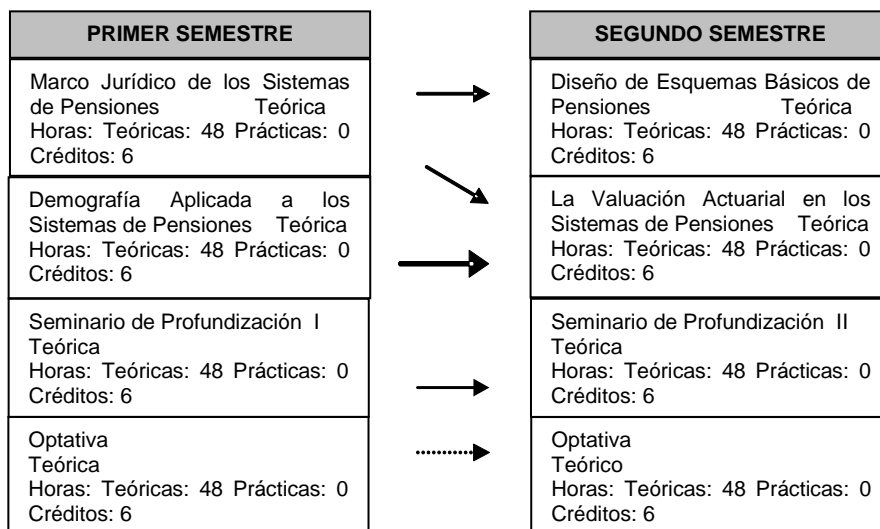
PRIMER SEMESTRE

Marco Jurídico de los Sistemas de Pensiones Teórica
Horas: Teóricas: 48 Prácticas: 0
Créditos: 6

Demografía Aplicada a los Sistemas de Pensiones Teórica
Horas: Teóricas: 48 Prácticas: 0
Créditos: 6

Seminario de Profundización I
Teórica
Horas: Teóricas: 48 Prácticas: 0
Créditos: 6

Optativa
Teórica
Horas: Teóricas: 48 Prácticas: 0
Créditos: 6

SEGUNDO SEMESTRE

Diseño de Esquemas Básicos de Pensiones Teórica
Horas: Teóricas: 48 Prácticas: 0
Créditos: 6

La Valuación Actuarial en los Sistemas de Pensiones Teórica
Horas: Teóricas: 48 Prácticas: 0
Créditos: 6

Seminario de Profundización II
Teórica
Horas: Teóricas: 48 Prácticas: 0
Créditos: 6

Optativa
Teórico
Horas: Teóricas: 48 Prácticas: 0
Créditos: 6